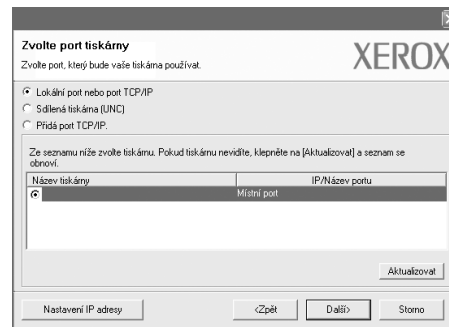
Zvolte port tiskárny

Zvolte port, který bude vaše tiskárna používat.

XEROX

Lokální port nebo port TCP/IP

Sdílená tiskárna (UNC)

Přidá port TCP/IP.

Ze seznamu níže zvolte tiskárnu. Pokud tiskárnu nevidíte, klepněte na [Aktualizovat] a seznam se obnoví.

| Název tiskárny | IP/Název portu |
|---|---|
| | Místní port |

Aktualizovat

Nastavení IP adresy

<Zpět

Další>

Storno